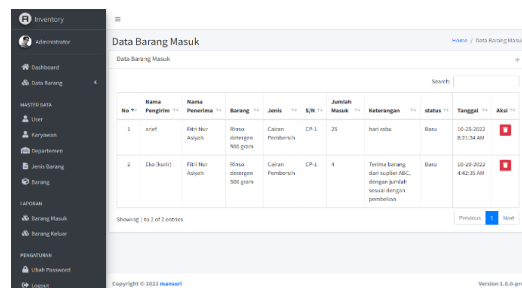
Inventory
≡
Administrator
Dashboard
Data Barang
MASTER DATA
User
Karyawan
Departemen
Jenis Barang
Barang
LAPORAN
Barang Masuk
Barang Keluar
PENGATURAN
Ubah Password
Logout

Data Barang Masuk
Home / Data Barang Masuk

Data Barang Masuk
+

Search

| No | Nama Pengirim | Nama Penerima | Barang | Jenis | S/N | Jumlah Masuk | Keterangan | status | Tanggal | Aksi |
|---|---|---|---|---|---|---|---|---|---|---|
| 1 | arief | Fitri Nur Asiyah | Rinso deterjen 900 gram | Cairan Pembersih | CP-1 | 25 | hari rabu | Baru | 10-25-2022 8:21:34 AM | |
| 2 | Eko (kurir) | Fitri Nur Asiyah | Rinso deterjen 500 gram | Cairan Pembersih | CP-1 | 4 | Terima barang dari supplier ABC, dengan jumlah sesuai dengan pembelian | Baru | 10-20-2022 4:42:35 AM | |

Showing 1 to 2 of 2 entries
Previous 1 Next

Copyright © 2022 mansori
Version 1.0.0-pr